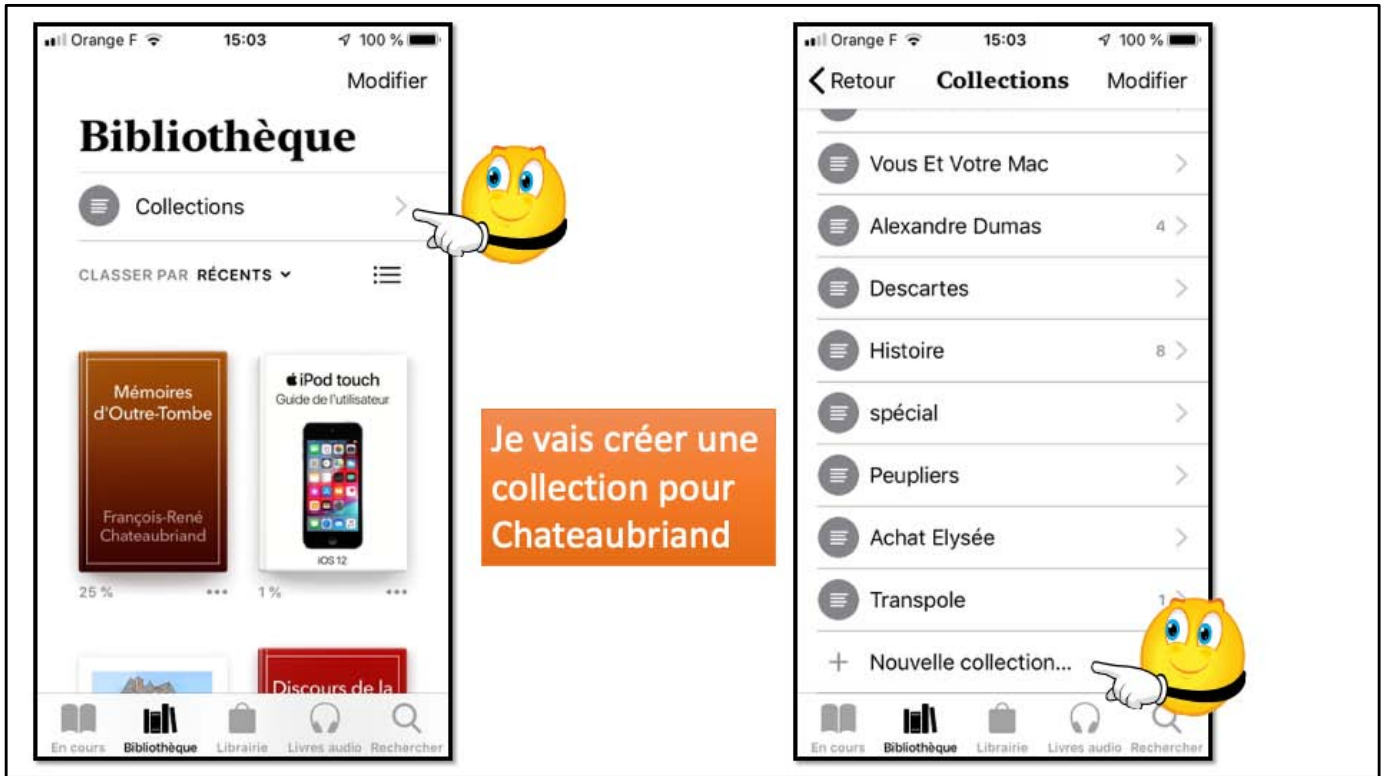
Orange F 15:03 100 %

Modifier

Bibliothèque

Collections

CLASSER PAR RÉCENTS

Mémoires d'Outre-Tombe

François-René Chateaubriand

iPod touch
Guide de l'utilisateur

iOS 12

25 %

1 %

Discours de la

En cours Bibliothèque Librairie Livres audio Rechercher

Je vais créer une collection pour Chateaubriand

Orange F 15:03 100 %

Retour Collections Modifier

Vous Et Votre Mac

Alexandre Dumas 4

Descartes

Histoire 8

spécial

Peupliers

Achat Elysée

Transpole 1

+ Nouvelle collection...

En cours Bibliothèque Librairie Livres audio Rechercher